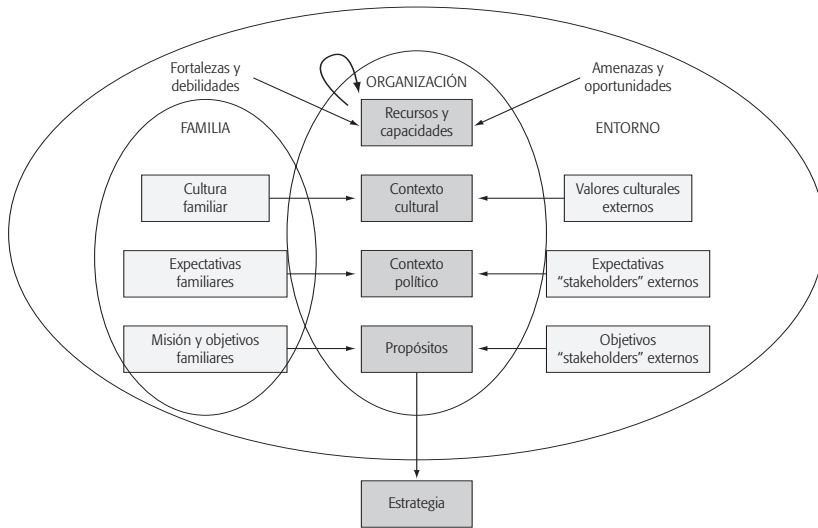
Fortalezas y debilidades

ORGANIZACIÓN

Amenazas y oportunidades

Recursos y capacidades

FAMILIA

ENTORNO

Cultura familiar

Contexto cultural

Valores culturales externos

Expectativas familiares

Contexto político

Expectativas "stakeholders" externos

Misión y objetivos familiares

Propósitos

Objetivos "stakeholders" externos

Estrategia